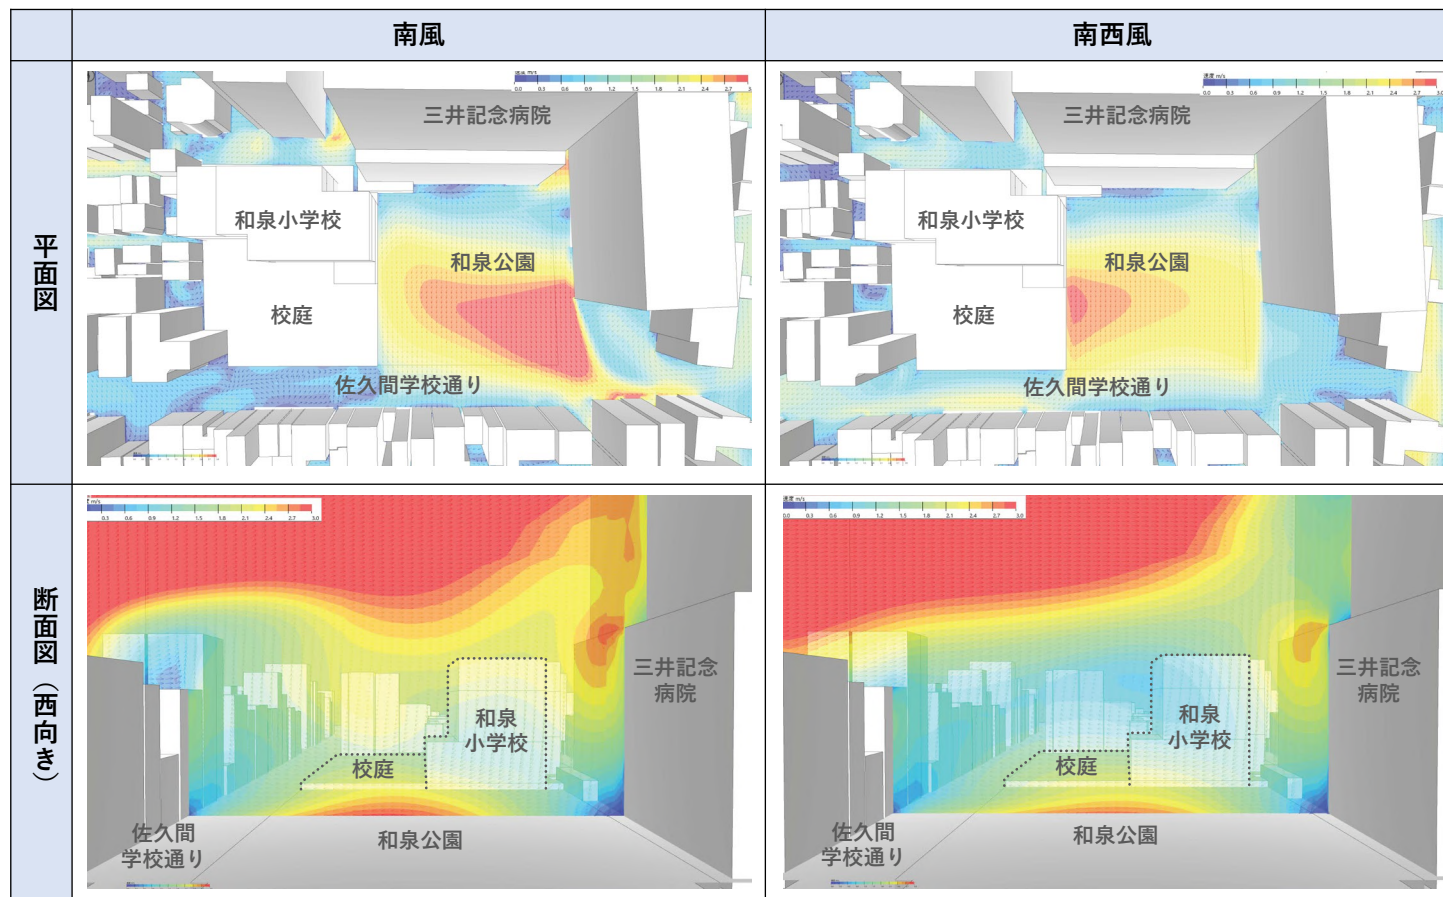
| | 南風 | 南西風 |
|---|---|---|
| 平面図 | 三井記念病院 和泉小学校 和泉公園 校庭 佐久間学校通り | 三井記念病院 和泉小学校 和泉公園 校庭 佐久間学校通り |
| 断面図（西向き） | 三井記念病院 和泉小学校 校庭 佐久間学校通り 和泉公園 | 三井記念病院 和泉小学校 校庭 佐久間学校通り 和泉公園 |